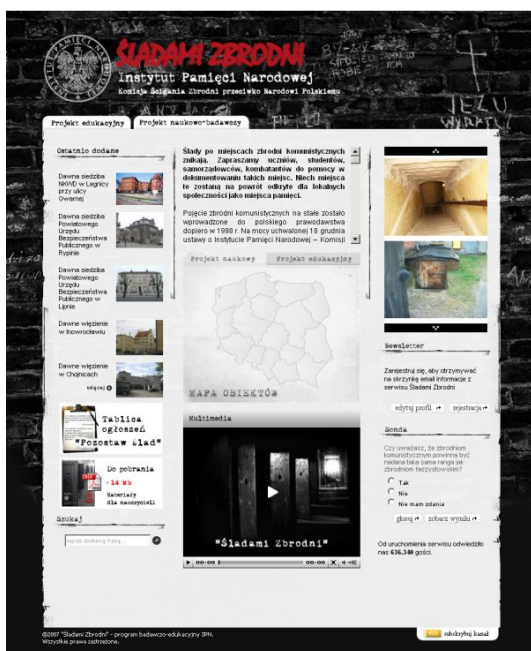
ŚLADAMI ZBRODNI
Instytut Pamięci Narodowej
Komisja Ścigania Zbrodni przeciwko Narodowi Polskiemu

Projekt edukacyjny | Projekt naukowo-badawczy

Ostatnio dodane

Dawna siedziba NKWD w Legnicy przy ulicy Gwarnej

Dawna siedziba Powiatowego Urzędu Bezpieczeństwa Publicznego w Rypinie

Dawna siedziba Powiatowego Urzędu Bezpieczeństwa Publicznego w Lipnie

Dawne więzienie w Inowrocławiu

Dawne więzienie w Chojnicach

więcej

Tablica ogłoszeń
"Pozostaw ślad"

Do pobrania
- 14 Mb
Materiały dla nauczycieli

Szukaj

Ślady po miejscach zbrodni komunistycznych znikają. Zapraszamy uczniów, studentów, samorządowców, kombatantów do pomocy w dokumentowaniu takich miejsc. Niech miejsca te zostaną na powrót odkryte dla lokalnych społeczności jako miejsca pamięci.

Pojęcie zbrodni komunistycznych na stałe zostało wprowadzone do polskiego prawodawstwa dopiero w 1998 r. Na mocy uchwalonej 18 grudnia ustawy o Instytucie Pamięci Narodowej – Komisji

Projekt naukowy | Projekt edukacyjny

MAPA OBIEKTÓW

Multimedia

"Śladami Zbrodni"

00:00

Newsletter

Zarejestruj się, aby otrzymywać na skrzynkę email informacje z serwisu Śladami Zbrodni

edytuj profil | rejestracja

Sonda

Czy uważasz, że zbrodniom komunistycznym powinna być nadana taka sama ranga jak zbrodniom faszystowskim?

Tak
Nie
Nie mam zdania

głosuj | zobacz wyniki

Od uruchomienia serwisu odwiedziło nas 636.348 gości.

©2007 "Śladami Zbrodni" - program badawczo-edukacyjny IPN.
Wszystkie prawa zastrzeżone.

subskrybuj kanał